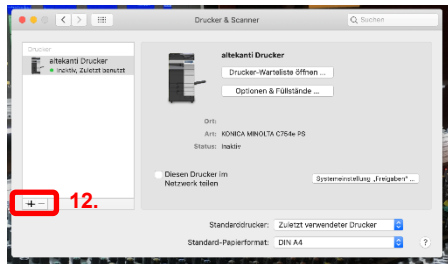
Drucker & Scanner

Suchen

Drucker

altekanti Drucker
• Inaktiv, Zuletzt benutzt

altekanti Drucker

Drucker-Warteliste öffnen ...

Optionen & Füllstände ...

Ort:

Art: KONICA MINOLTA C754e PS

Status: Inaktiv

Diesen Drucker im Netzwerk teilen

Systemeinstellung „Freigaben" ...

+ −

12.

Standarddrucker: Zuletzt verwendeter Drucker

Standard-Papierformat: DIN A4

?